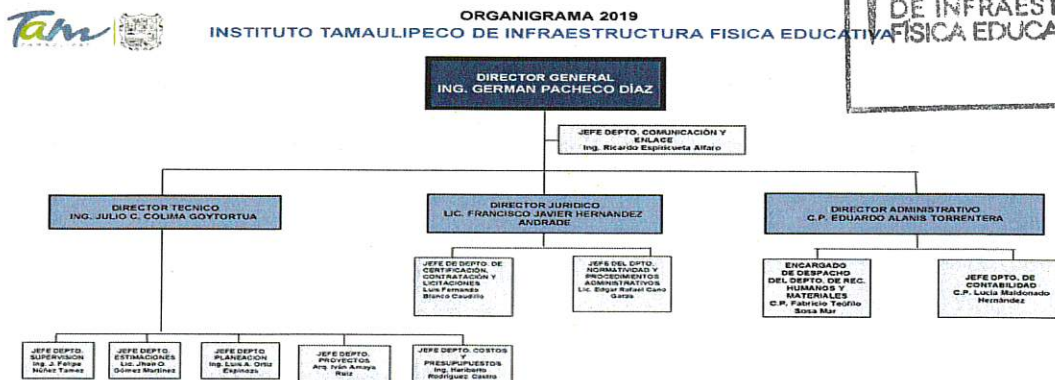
Tam

ORGANIGRAMA 2019
INSTITUTO TAMAULIPECO DE INFRAESTRUCTURA FISICA EDUCATIVA

DE INFRAEST
FISICA EDUCA

DIRECTOR GENERAL
ING. GERMAN PACHECO DÍAZ

JEFE DEPTO. COMUNICACIÓN Y ENLACE
Ing. Ricardo Espiricueta Alfaro

DIRECTOR TECNICO
ING. JULIO C. COLIMA GOYTORTUA

DIRECTOR JURIDICO
LIC. FRANCISCO JAVIER HERNANDEZ ANDRADE

DIRECTOR ADMINISTRATIVO
C.P. EDUARDO ALANIS TORRENTERA

JEFE DE DEPTO. DE CERTIFICACION, CONTRATACIÓN Y LICITACIONES
Luis Fernando Blanco Caudillo

JEFE DEL DPTO. NORMATIVIDAD Y PROCEDIMIENTOS ADMINISTRATIVOS
Lic. Edgar Rafael Cano Garza

ENCARGADO DE DESPACHO DEL DEPTO. DE REC. HUMANOS Y MATERIALES
C.P. Fabricio Teófilo Sosa Mar

JEFE DPTO. DE CONTABILIDAD
C.P. Lucia Maldonado Hernández

JEFE DEPTO. SUPERVISION
Ing. J. Felipe Núñez Tamez

JEFE DEPTO. ESTIMACIONES
Lic. Jhon O. Gómez Martinez

JEFE DEPTO. PLANEACION
Ing. Luis A. Ortiz Espinoza

JEFE DEPTO. PROYECTOS
Arq. Iván Amaya Ruiz

JEFE DEPTO. COSTOS Y PRESUPUESTOS
Ing. Heriberto Rodriguez Castro